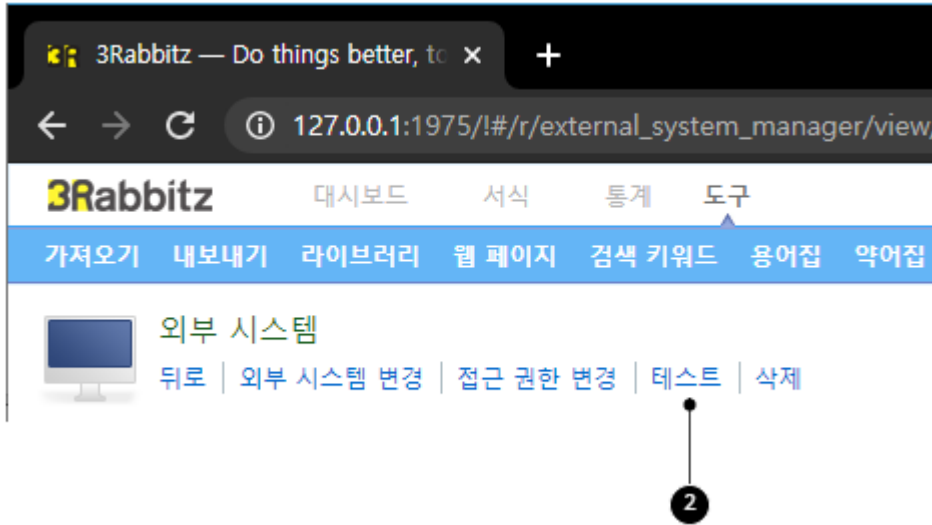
3Rabbitz — Do things better, tc ×
+
127.0.0.1:1975/!#/r/external_system_manager/view/

3Rabbitz
대시보드
서식
통계
도구

가져오기
내보내기
라이브러리
웹 페이지
검색 키워드
용어집
약어집

외부 시스템
뒤로 | 외부 시스템 변경 | 접근 권한 변경 | 테스트 | 삭제

2